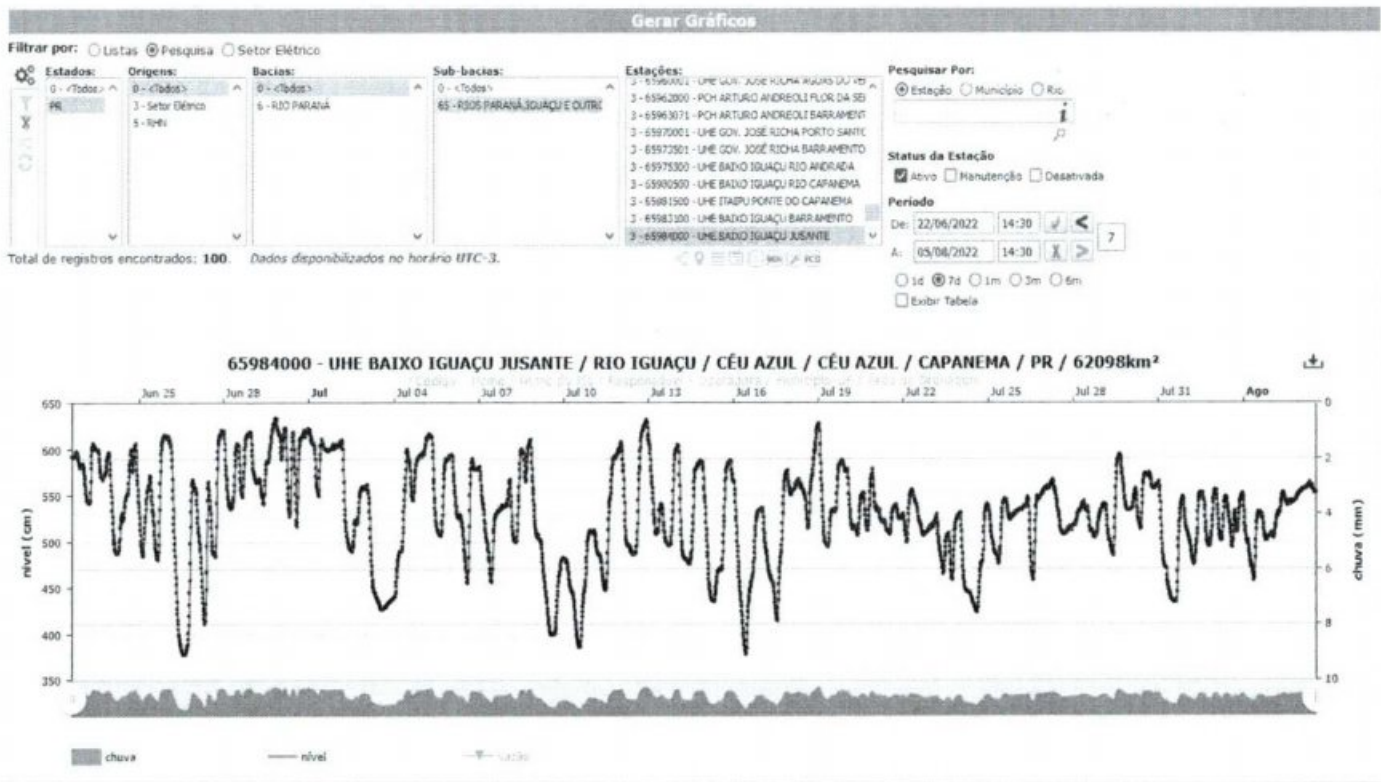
Gerar Gráficos

Filtrar por: Listas Pesquisa Setor Elétrico

Estados:
0 - <Todos>
PR

Origens:
0 - <Todos>
3 - Setor Elétrico
5 - RHN

Bacias:
0 - <Todos>
6 - RIO PARANÁ

Sub-bacias:
0 - <Todos>
65 - RIOS PARANÁ,IGUAÇU E OUTR

Estações:
3 - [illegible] - UHE GOV. JOSÉ RICHA ÁGUAS DO VE
3 - 65962000 - PCH ARTURO ANDREOLI FLOR DA SE
3 - 65963071 - PCH ARTURO ANDREOLI BARRAMENT
3 - 65970001 - UHE GOV. JOSÉ RICHA PORTO SANTO
3 - 65972501 - UHE GOV. JOSÉ RICHA BARRAMENTO
3 - 65975300 - UHE BAIXO IGUAÇU RIO ANDRADA
3 - 65980500 - UHE BAIXO IGUAÇU RIO CAPANEMA
3 - 65981500 - UHE ITAIPU PONTE DO CAPANEMA
3 - 65983100 - UHE BAIXO IGUAÇU BARRAMENTO
3 - 65984000 - UHE BAIXO IGUAÇU JUSANTE

Pesquisar Por:
Estação Município Rio

Status da Estação
Ativo Manutenção Desativada

Período
De: 22/06/2022 14:30
A: 05/08/2022 14:30
7
1d 7d 1m 3m 6m
Exibir Tabela

Total de registros encontrados: 100. Dados disponibilizados no horário UTC-3.

65984000 - UHE BAIXO IGUAÇU JUSANTE / RIO IGUAÇU / CÉU AZUL / CÉU AZUL / CAPANEMA / PR / 62098km²

Jun 25 Jun 28 Jul Jul 04 Jul 07 Jul 10 Jul 13 Jul 16 Jul 19 Jul 22 Jul 25 Jul 28 Jul 31 Ago

nível (cm)
650 600 550 500 450 400 350

chuva (mm)
0 2 4 6 8 10

chuva nível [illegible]